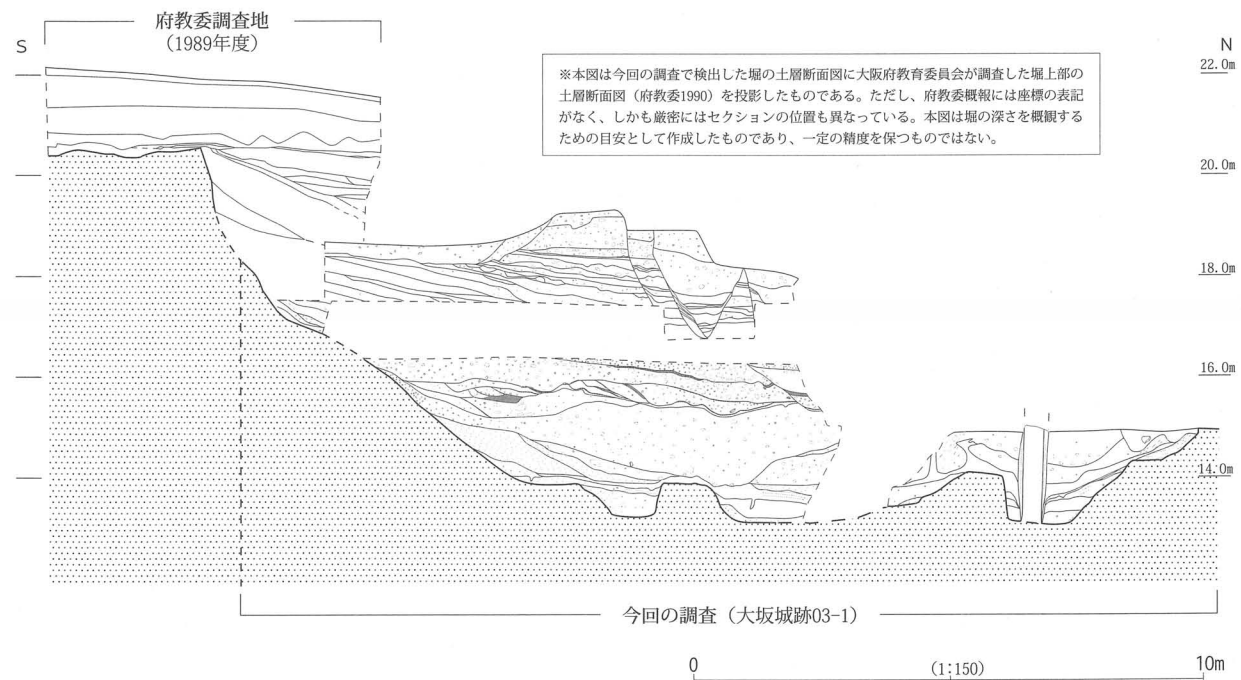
府教委調査地
（1989年度）

S

N

※本図は今回の調査で検出した堀の土層断面図に大阪府教育委員会が調査した堀上部の土層断面図（府教委1990）を投影したものである。ただし、府教委概報には座標の表記がなく、しかも厳密にはセクションの位置も異なっている。本図は堀の深さを概観するための目安として作成したものであり、一定の精度を保つものではない。

22.0m

20.0m

18.0m

16.0m

14.0m

今回の調査（大坂城跡03-1）

0 (1:150) 10m